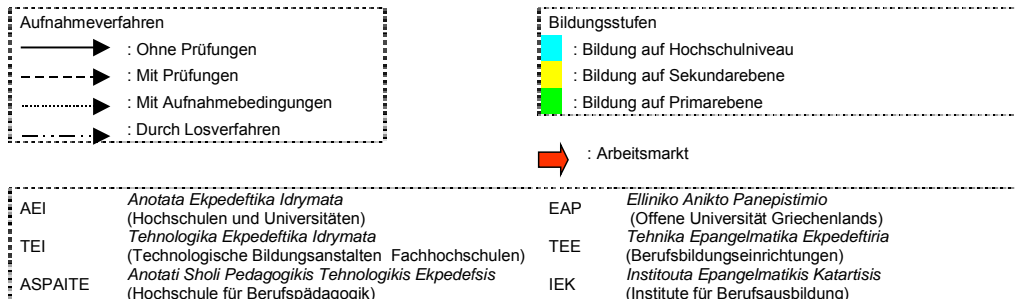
Aufnahmeverfahren
: Ohne Prüfungen
: Mit Prüfungen
: Mit Aufnahmebedingungen
: Durch Losverfahren

Bildungsstufen
: Bildung auf Hochschulniveau
: Bildung auf Sekundarebene
: Bildung auf Primarebene

: Arbeitsmarkt

AEI *Anotata Ekpedeftika Idrymata* (Hochschulen und Universitäten)
TEI *Tehnologika Ekpedeftika Idrymata* (Technologische Bildungsanstalten Fachhochschulen)
ASPAITE *Anotati Sholi Pedagogikis Tehnologikis Ekpedefsis* (Hochschule für Berufspädagogik)

EAP *Elliniko Anikto Panepistimio* (Offene Universität Griechenlands)
TEE *Tehnika Epangelmatika Ekpedeftiria* (Berufsbildungseinrichtungen)
IEK *Institouta Epangelmatikis Katartisis* (Institute für Berufsausbildung)